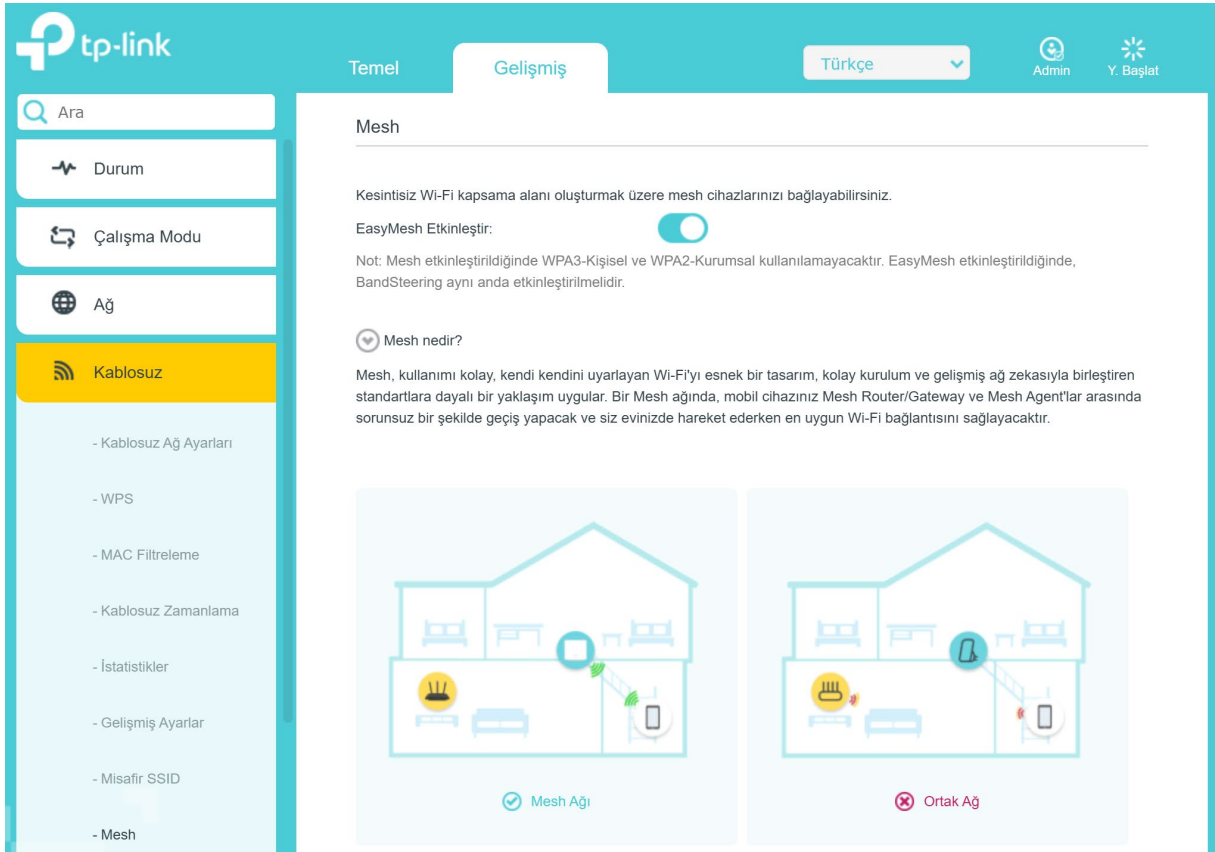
tp-link

Temel
Gelişmiş
Türkçe
Admin
Y. Başlat

Ara
Durum
Çalışma Modu
Ağ
Kablosuz
- Kablosuz Ağ Ayarları
- WPS
- MAC Filtreleme
- Kablosuz Zamanlama
- İstatistikler
- Gelişmiş Ayarlar
- Misafir SSID
- Mesh

Mesh

Kesintisiz Wi-Fi kapsama alanı oluşturmak üzere mesh cihazlarınızı bağlayabilirsiniz.

EasyMesh Etkinleştir:

Not: Mesh etkinleştirildiğinde WPA3-Kişisel ve WPA2-Kurumsal kullanılamayacaktır. EasyMesh etkinleştirildiğinde, BandSteering aynı anda etkinleştirilmelidir.

Mesh nedir?

Mesh, kullanımı kolay, kendi kendini uyarlayan Wi-Fi'yı esnek bir tasarım, kolay kurulum ve gelişmiş ağ zekasıyla birleştiren standartlara dayalı bir yaklaşım uygular. Bir Mesh ağında, mobil cihazınız Mesh Router/Gateway ve Mesh Agent'lar arasında sorunsuz bir şekilde geçiş yapacak ve siz evinizde hareket ederken en uygun Wi-Fi bağlantısını sağlayacaktır.

Mesh Ağı
Ortak Ağ